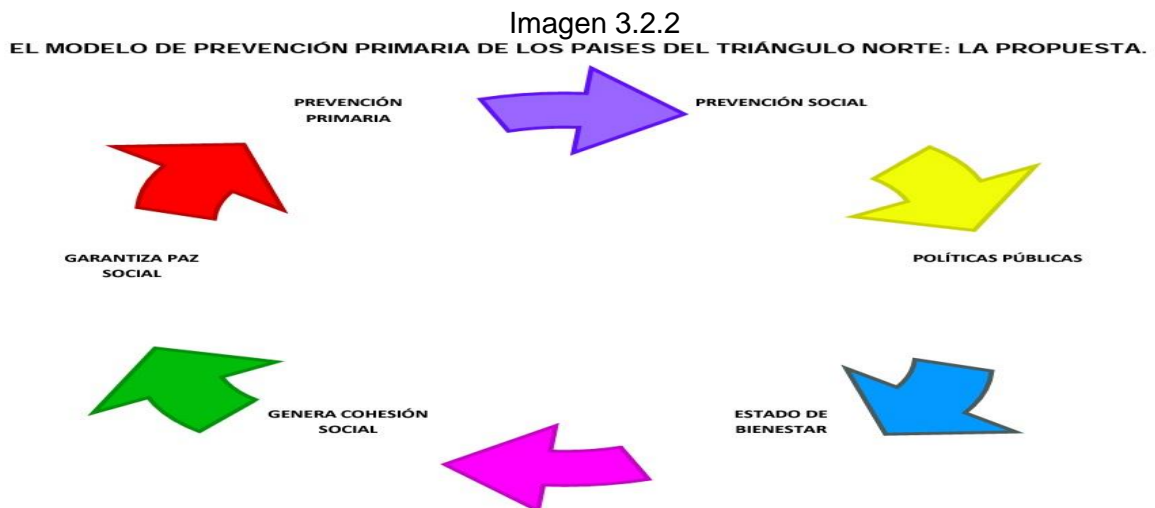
Imagen 3.2.2
EL MODELO DE PREVENCIÓN PRIMARIA DE LOS PAISES DEL TRIÁNGULO NORTE: LA PROPUESTA.

PREVENCIÓN PRIMARIA

PREVENCIÓN SOCIAL

POLÍTICAS PÚBLICAS

ESTADO DE BIENESTAR

GENERA COHESIÓN SOCIAL

GARANTIZA PAZ SOCIAL